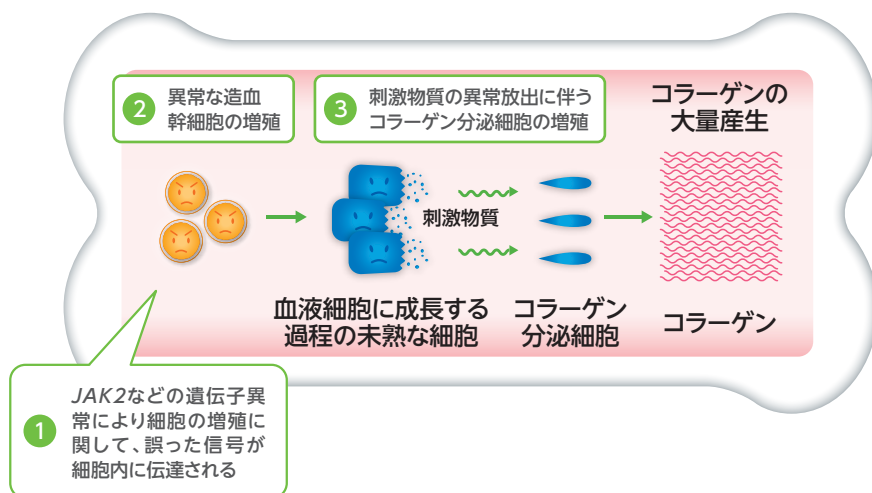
2 異常な造血幹細胞の増殖

3 刺激物質の異常放出に伴うコラーゲン分泌細胞の増殖

コラーゲンの大量産生

刺激物質

血液細胞に成長する過程の未熟な細胞

コラーゲン分泌細胞

コラーゲン

1 JAK2などの遺伝子異常により細胞の増殖に関して、誤った信号が細胞内に伝達される